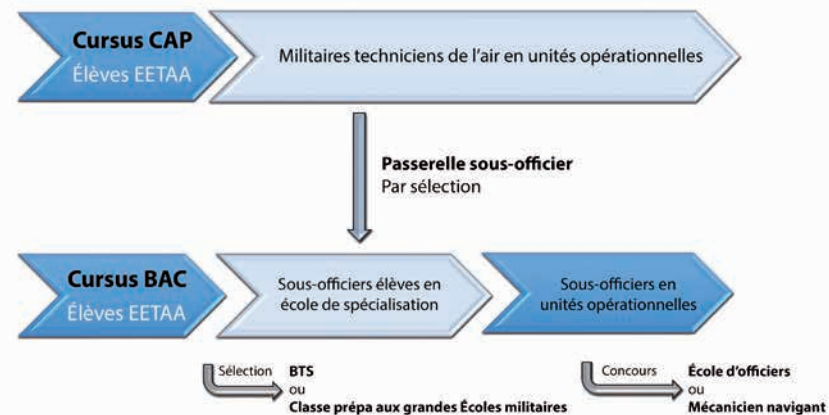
Cursus CAP
Élèves EETAA

Militaires techniciens de l'air en unités opérationnelles

Passerelle sous-officier
Par sélection

Cursus BAC
Élèves EETAA

Sous-officiers élèves en école de spécialisation

Sous-officiers en unités opérationnelles

Sélection
BTS
ou
Classe prépa aux grandes Écoles militaires

Concours
École d'officiers
ou
Mécanicien navigant